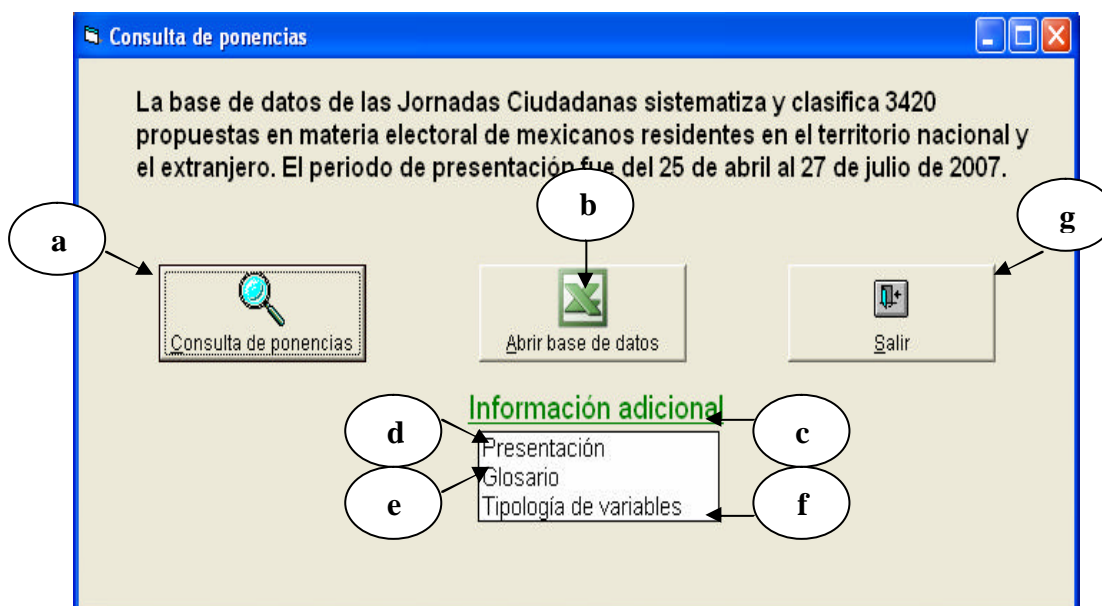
Consulta de ponencias

La base de datos de las Jornadas Ciudadanas sistematiza y clasifica 3420 propuestas en materia electoral de mexicanos residentes en el territorio nacional y el extranjero. El periodo de presentación fue del 25 de abril al 27 de julio de 2007.

a

b

g

Consulta de ponencias

Abrir base de datos

Salir

Información adicional

d

c

Presentación

Glosario

e

f

Tipología de variables